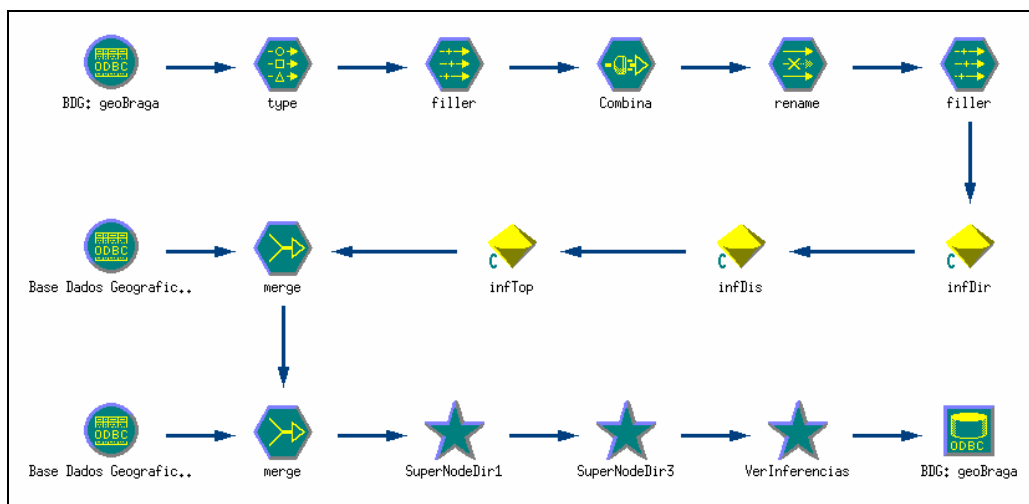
ODBC
BDG: geoBraga

type

filler

Combina

rename

filler

ODBC
Base Dados Geografic..

merge

C
infTop

C
infDis

C
infDir

ODBC
Base Dados Geografic..

merge

SuperNodeDir1

SuperNodeDir3

VerInferencias

ODBC
BDG: geoBraga